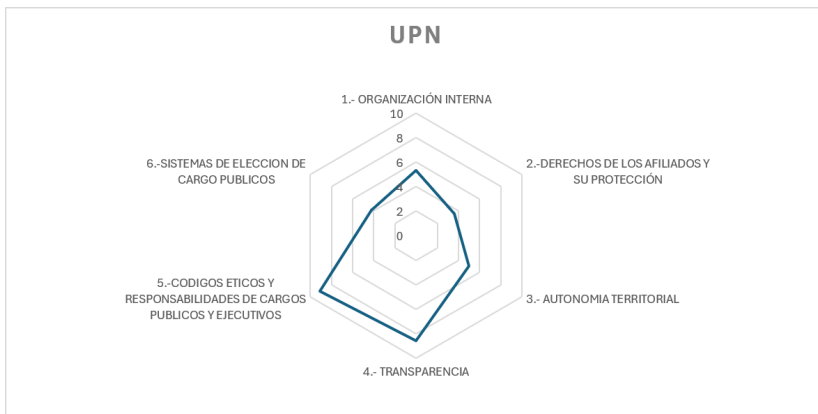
UPN

1.- ORGANIZACIÓN INTERNA

10
8
6
4
2
0

2.-DERECHOS DE LOS AFILIADOS Y SU PROTECCIÓN

3.- AUTONOMIA TERRITORIAL

4.- TRANSPARENCIA

5.-CODIGOS ETICOS Y RESPONSABILIDADES DE CARGOS PUBLICOS Y EJECUTIVOS

6.-SISTEMAS DE ELECCION DE CARGO PUBLICOS